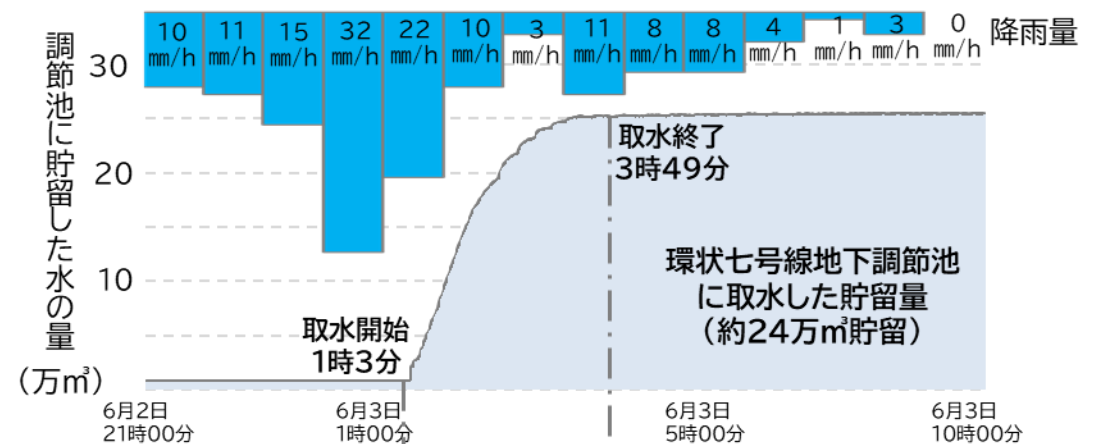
| 10 mm/h | 11 mm/h | 15 mm/h | 32 mm/h | 22 mm/h | 10 mm/h | 3 mm/h | 11 mm/h | 8 mm/h | 8 mm/h | 4 mm/h | 1 mm/h | 3 mm/h | 0 mm/h |
|---|---|---|---|---|---|---|---|---|---|---|---|---|---|

降雨量

調節池に貯留した水の量

（万㎥）

30

20

10

取水終了
3時49分

環状七号線地下調節池
に取水した貯留量
（約24万㎥貯留）

取水開始
1時3分

6月2日
21時00分

6月3日
1時00分

6月3日
5時00分

6月3日
10時00分